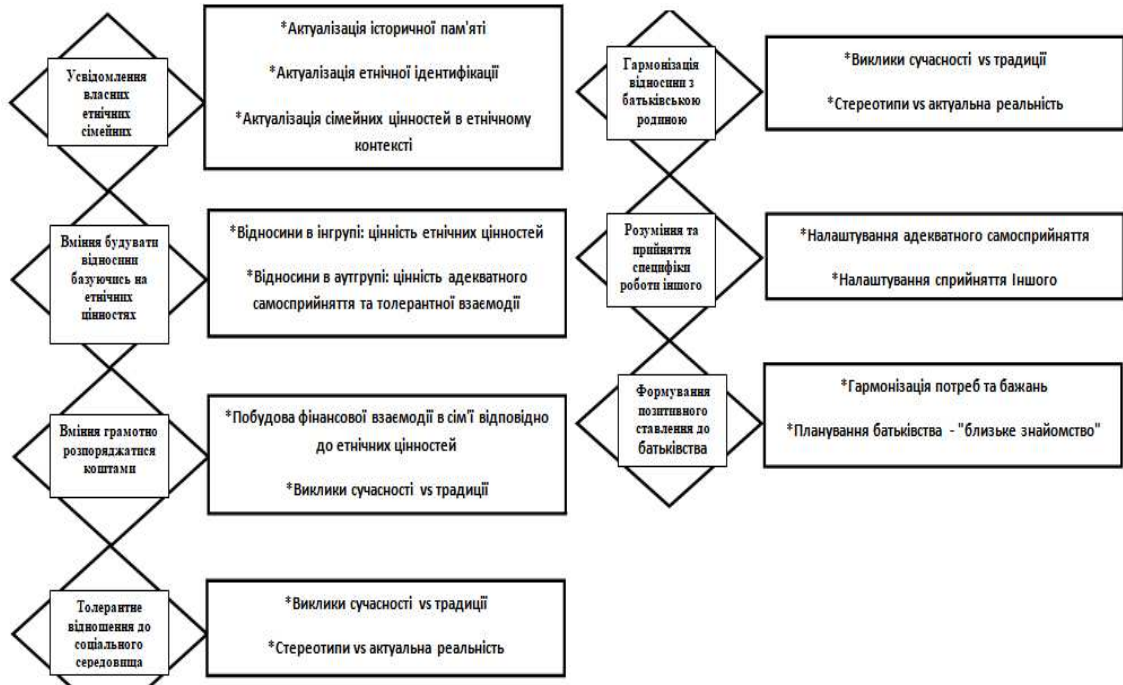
Усвідомлення власних етнічних сімейних

*Актуалізація історичної пам'яті

*Актуалізація етнічної ідентифікації

*Актуалізація сімейних цінностей в етнічному контексті

Вміння будувати відносини базуючись на етнічних цінностях

*Відносини в інгрупі: цінність етнічних цінностей

*Відносини в аутгрупі: цінність адекватного самосприйняття та толерантної взаємодії

Вміння грамотно розпоряджатися коштами

*Побудова фінансової взаємодії в сім'ї відповідно до етнічних цінностей

*Виклики сучасності vs традиції

Толерантне відношення до соціального середовища

*Виклики сучасності vs традиції

*Стереотипи vs актуальна реальність

Гармонізація відносини з батьківською родиною

*Виклики сучасності vs традиції

*Стереотипи vs актуальна реальність

Розуміння та прийняття специфіки роботи іншого

*Налаштування адекватного самосприйняття

*Налаштування сприйняття Іншого

Формування позитивного ставлення до батьківства

*Гармонізація потреб та бажань

*Планування батьківства - "близьке знайомство"